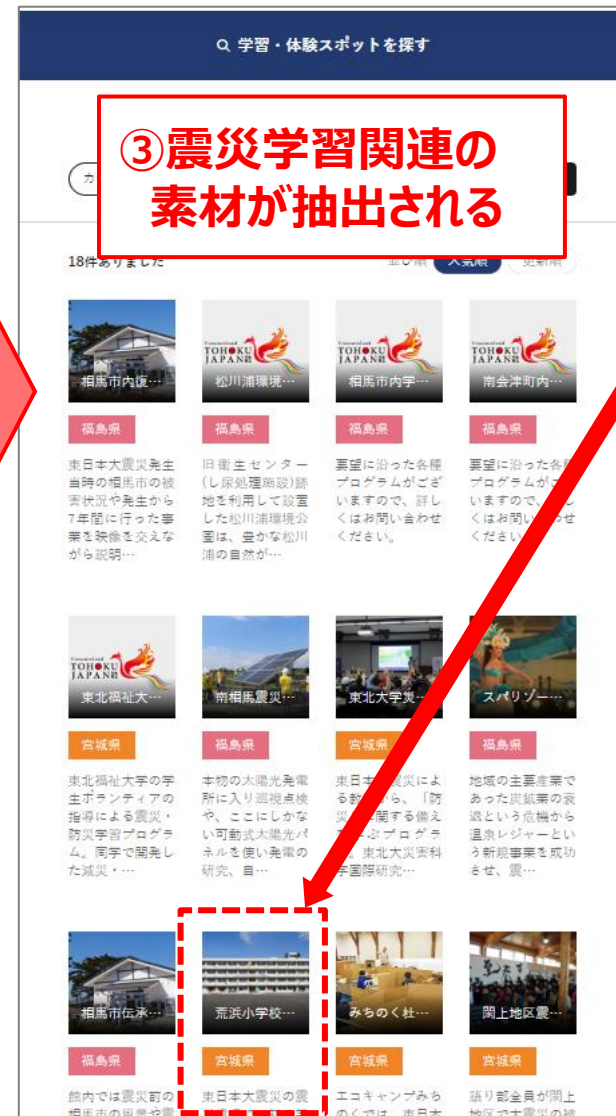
学習・体験スポットを探す

③震災学習関連の素材が抽出される

カ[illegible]

18件ありました

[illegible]順 人気順 更新順

相馬市内復…

福島県

東日本大震災発生当時の相馬市の被害状況や発生から7年間に行った事業を映像を交えながら説明…

Tomorrowland TOHOKU JAPAN

松川浦環境…

福島県

旧衛生センター（し尿処理施設）跡地を利用して設置した松川浦環境公園は、豊かな松川浦の自然が…

Tomorrowland TOHOKU JAPAN

相馬市内学…

福島県

要望に沿った各種プログラムがございますので、詳しくはお問い合わせください。

Tomorrowland TOHOKU JAPAN

南会津町内…

福島県

要望に沿った各種プログラムが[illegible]いますので、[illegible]くはお問い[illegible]ください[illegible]

Tomorrowland TOHOKU JAPAN

東北福祉大…

宮城県

東北福祉大学の学生ボランティアの指導による震災・防災学習プログラム。同学で開発した減災・…

南相馬震災…

福島県

本物の太陽光発電所に入り巡視点検や、ここにしかない可動式太陽光パネルを使い発電の研究、自…

東北大学災…

宮城県

東日本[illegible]震災による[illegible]から、「防災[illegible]に関する備え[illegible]ぶプログラ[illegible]。東北大災害科学国際研究…

スパリゾー…

福島県

地域の主要産業であった炭鉱業の衰退という危機から温泉レジャーという新規事業を成功させ、震…

相馬市伝承…

福島県

館内では震災前の相馬市の風景や震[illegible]

荒浜小学校…

宮城県

東日本大震災の震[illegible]

みちのく杜…

宮城県

エコキャンプみちのくでは、東日本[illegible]

閖上地区震…

宮城県

語り部全員が閖上地区で大震災の被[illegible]